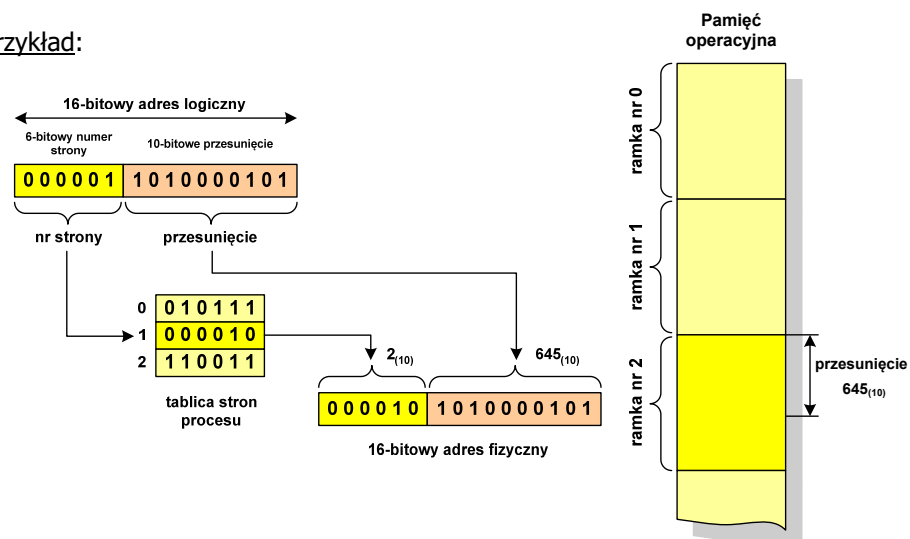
rzykład:

16-bitowy adres logiczny

6-bitowy numer strony

10-bitowe przesunięcie

000001 | 1010000101

nr strony

przesunięcie

| | |
|---|---|
| 0 | 010111 |
| 1 | 000010 |
| 2 | 110011 |

tablica stron procesu

$2_{(10)}$

$645_{(10)}$

000010 | 1010000101

16-bitowy adres fizyczny

Pamięć operacyjna

ramka nr 0

ramka nr 1

ramka nr 2

przesunięcie $645_{(10)}$